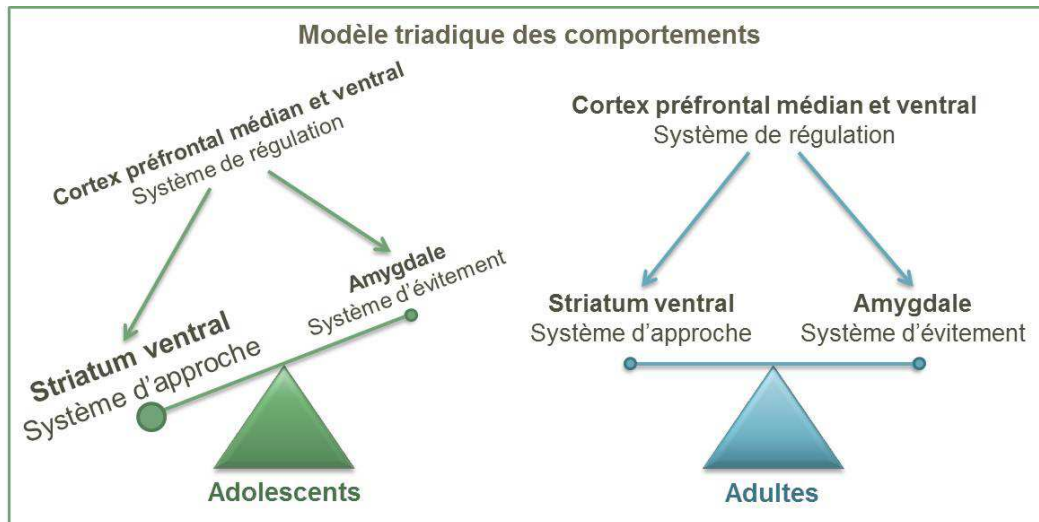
Modèle triadique des comportements

Cortex préfrontal médian et ventral
Système de régulation

Amygdale
Système d'évitement

Striatum ventral
Système d'approche

Adolescents

Cortex préfrontal médian et ventral
Système de régulation

Striatum ventral
Système d'approche

Amygdale
Système d'évitement

Adultes